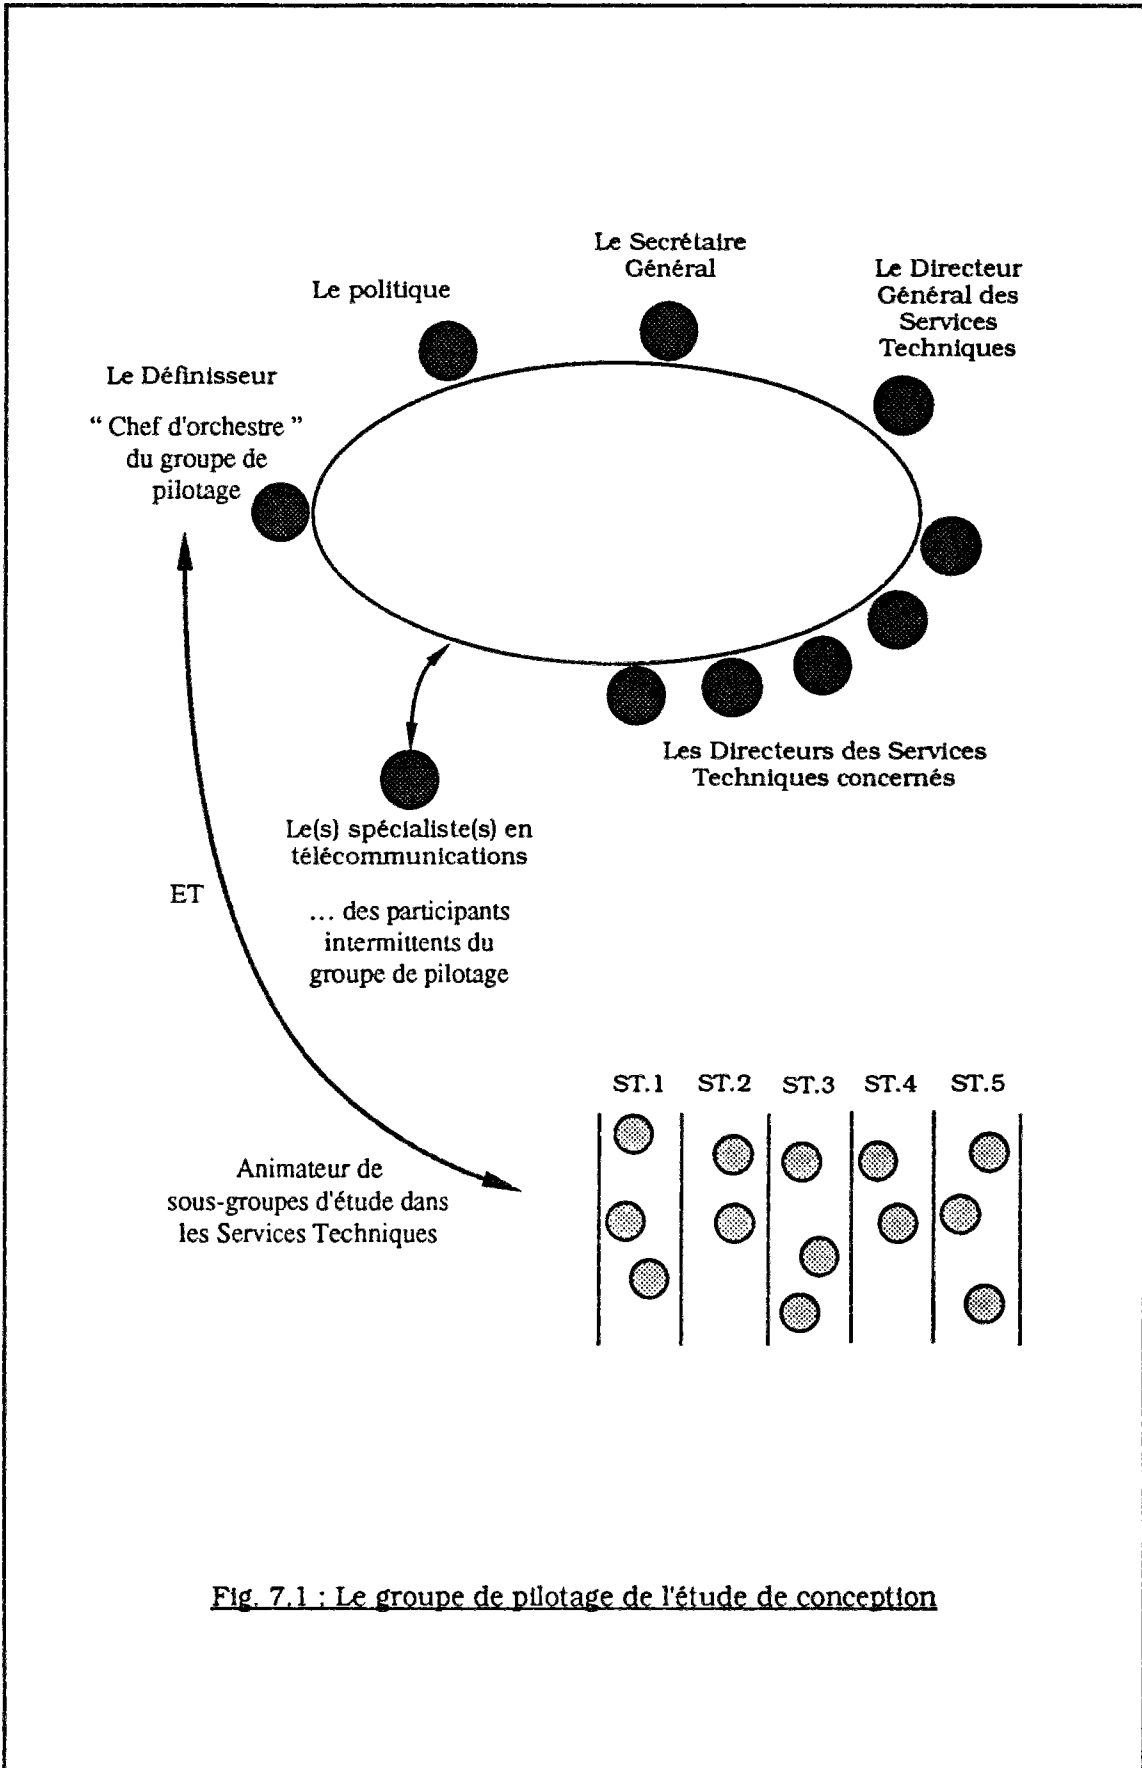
Le Secrétaire Général

Le politique

Le Directeur Général des Services Techniques

Le Définisseur

" Chef d'orchestre " du groupe de pilotage

Les Directeurs des Services Techniques concernés

Le(s) spécialiste(s) en télécommunications

ET

... des participants intermittents du groupe de pilotage

ST.1 ST.2 ST.3 ST.4 ST.5

Animateur de sous-groupes d'étude dans les Services Techniques

Fig. 7.1 : Le groupe de pilotage de l'étude de conception